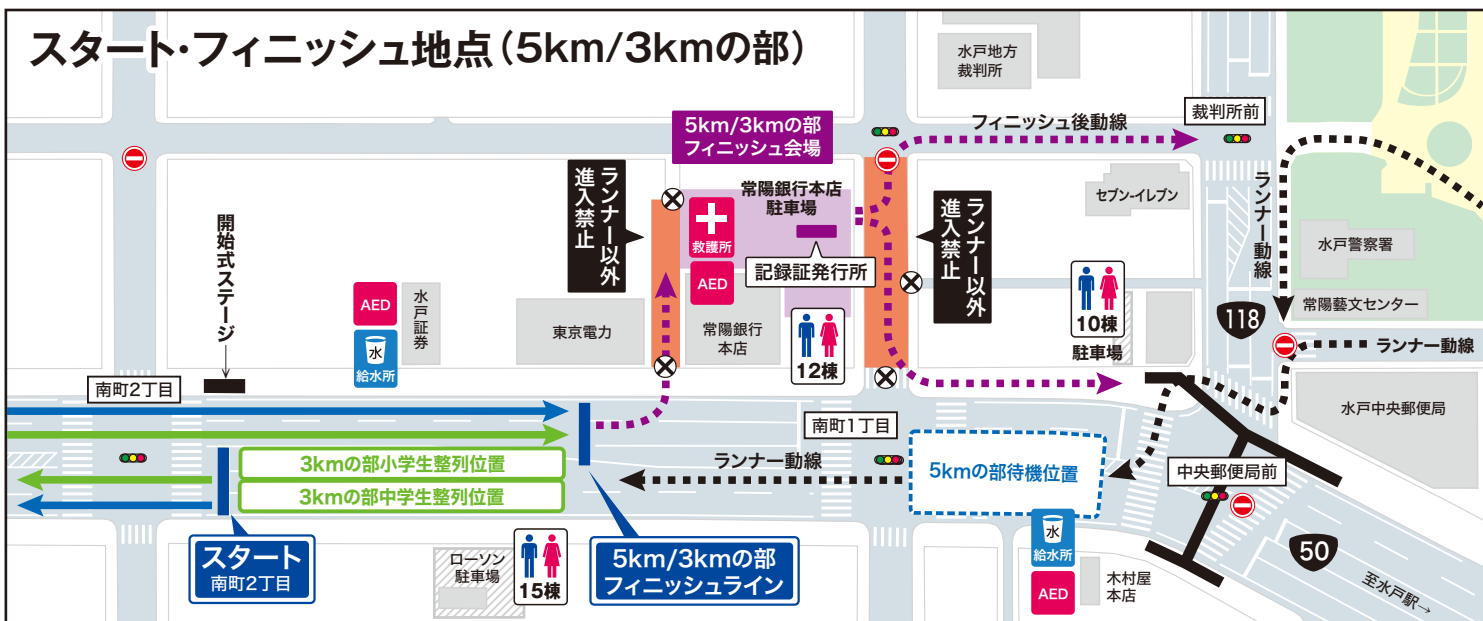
スタート・フィニッシュ地点（5km/3kmの部）

水戸地方裁判所

5km/3kmの部
フィニッシュ会場

フィニッシュ後動線

裁判所前

ランナー以外進入禁止

常陽銀行本店駐車場

ランナー以外進入禁止

セブン-イレブン

ランナー動線

救護所

AED

記録証発行所

水戸警察署

開始式ステージ

AED

水戸証券

水
給水所

東京電力

常陽銀行本店

12棟

10棟

駐車場

118

常陽藝文センター

ランナー動線

南町2丁目

水戸中央郵便局

南町1丁目

ランナー動線

5kmの部待機位置

3kmの部小学生整列位置

3kmの部中学生整列位置

中央郵便局前

スタート
南町2丁目

ローソン駐車場

15棟

5km/3kmの部
フィニッシュライン

水
給水所

AED

木村屋本店

50

至水戸駅→